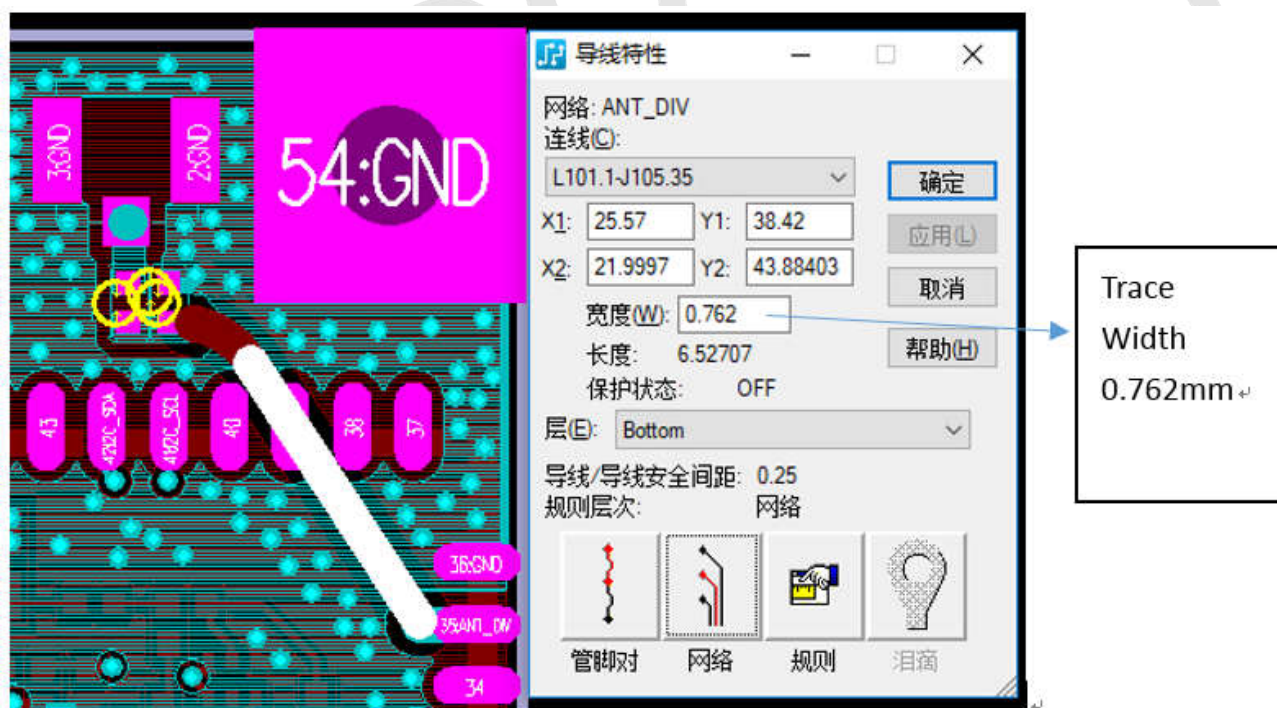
3:GND
2:GND
54:GND
43
41:I2C_SDA
41:I2C_SCL
40
38
37
36:GND
35:ANT_DIV
34

导线特性

网络: ANT_DIV
连线(C):
L101.1-J105.35
X1: 25.57
Y1: 38.42
X2: 21.9997
Y2: 43.88403
宽度(W): 0.762
长度: 6.52707
保护状态: OFF
层(E): Bottom
导线/导线安全间距: 0.25
规则层次: 网络

确定
应用(L)
取消
帮助(H)

管脚对
网络
规则
泪滴

Trace Width 0.762mm